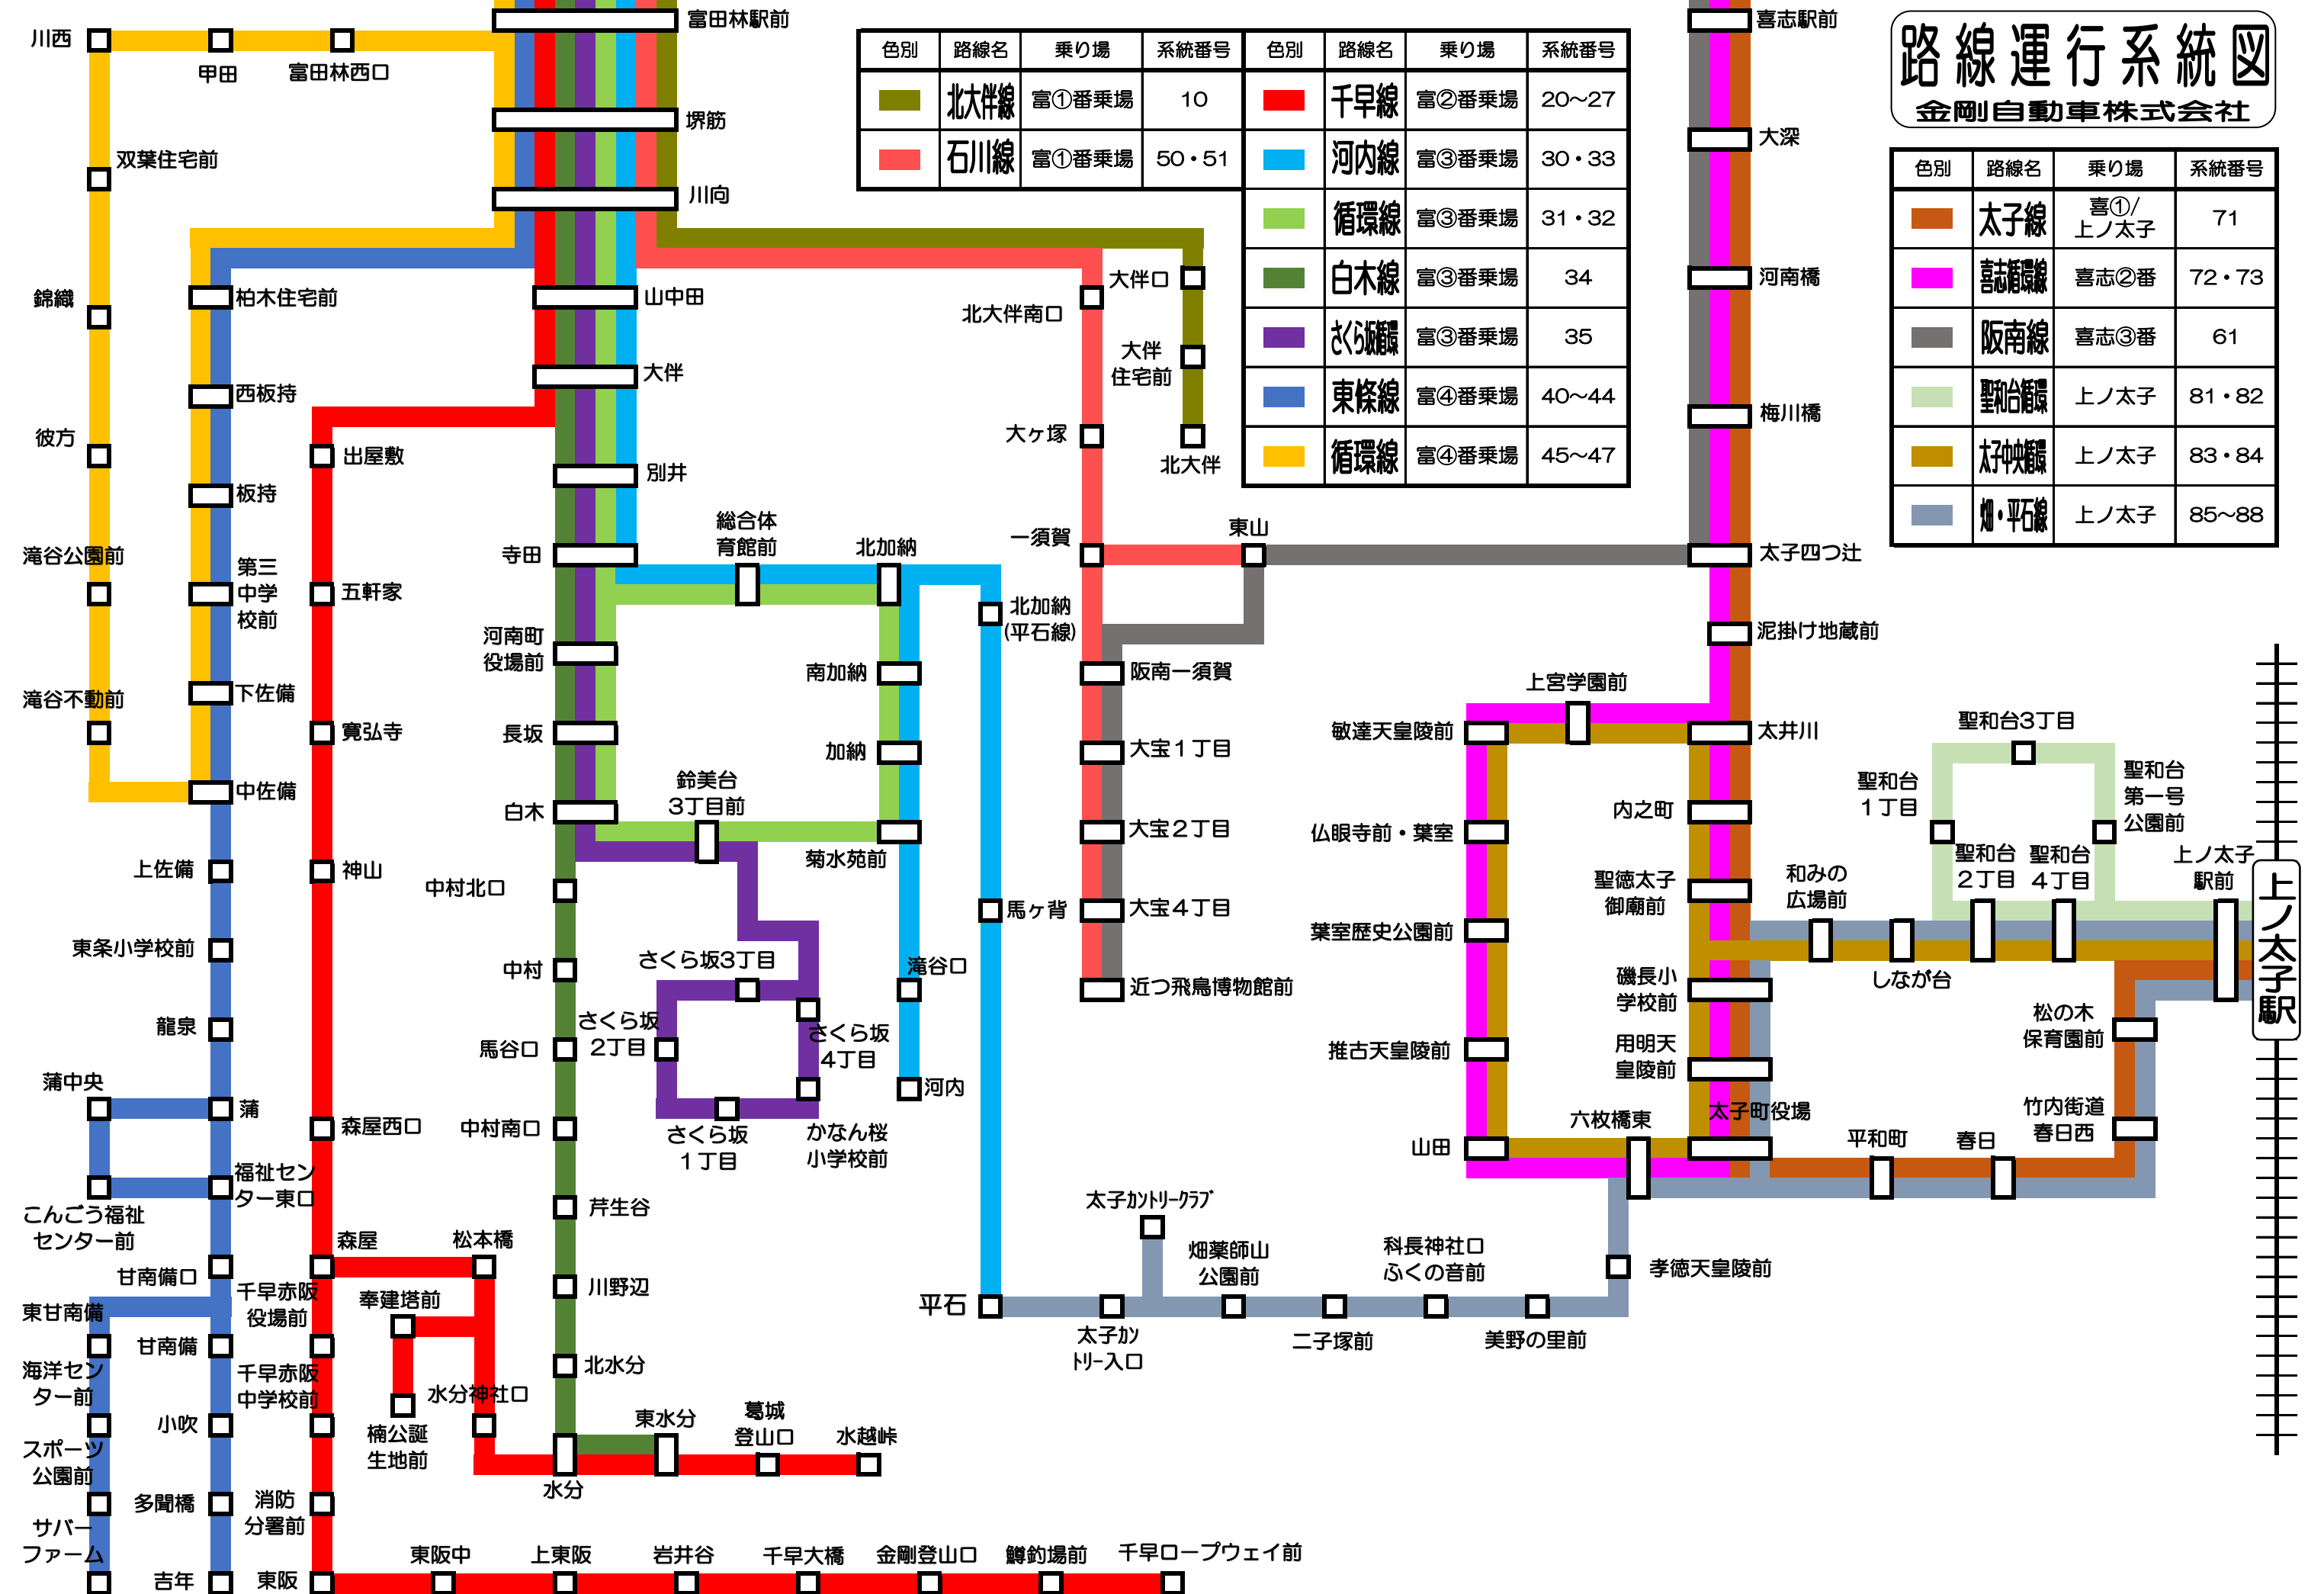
路線運行系統図
金剛自動車株式会社

| 色別 | 路線名 | 乗り場 | 系統番号 | 色別 | 路線名 | 乗り場 | 系統番号 |
|---|---|---|---|---|---|---|---|
| | 北大伴線 | 富①番乗場 | 10 | | 千早線 | 富②番乗場 | 20～27 |
| | 石川線 | 富①番乗場 | 50・51 | | 河内線 | 富③番乗場 | 30・33 |
| | | | | | 循環線 | 富③番乗場 | 31・32 |
| | | | | | 白木線 | 富③番乗場 | 34 |
| | | | | | さくら坂循環線 | 富③番乗場 | 35 |
| | | | | | 東條線 | 富④番乗場 | 40～44 |
| | | | | | 循環線 | 富④番乗場 | 45～47 |

| 色別 | 路線名 | 乗り場 | 系統番号 |
|---|---|---|---|
| | 太子線 | 喜①/上ノ太子 | 71 |
| | 喜志駅循環線 | 喜志②番 | 72・73 |
| | 阪南線 | 喜志③番 | 61 |
| | 聖和台循環線 | 上ノ太子 | 81・82 |
| | 太子中央循環線 | 上ノ太子 | 83・84 |
| | 山田・平石線 | 上ノ太子 | 85～88 |

川西 甲田 富田林西口 富田林駅前 堺筋 川向 双葉住宅前 錦織 柏木住宅前 山中田 大伴 西板持 彼方 出屋敷 板持 別井 滝谷公園前 第三中学校前 寺田 五軒家 河南町役場前 長坂 白木 滝谷不動前 下佐備 寛弘寺 中佐備 上佐備 神山 中村北口 東条小学校前 中村 馬谷口 龍泉 蒲中央 蒲 森屋西口 中村南口 福祉センター東口 こんごう福祉センター前 森屋 松本橋 芹生谷 甘南備口 千早赤阪役場前 奉建塔前 川野辺 東甘南備 甘南備 北水分 海洋センター前 千早赤阪中学校前 楠公誕生地前 水分神社口 小吹 東水分 葛城登山口 水越峠 スポーツ公園前 多聞橋 消防分署前 水分 サバーファーム 吉年 東阪 東阪中 上東阪 岩井谷 千早大橋 金剛登山口 鱒釣場前 千早ロープウェイ前
総合体育館前 北加納 南加納 加納 鈴美台3丁目前 菊水苑前 さくら坂3丁目 さくら坂2丁目 さくら坂4丁目 さくら坂1丁目 かなん桜小学校前 滝谷口 河内 北加納(平石線) 馬ヶ背 平石
大伴口 北大伴南口 大伴住宅前 大ヶ塚 北大伴 一須賀 東山 阪南一須賀 大宝1丁目 大宝2丁目 大宝4丁目 近つ飛鳥博物館前
太子カントリークラブ 畑薬師山公園前 科長神社口ふくの音前 太子カントリー入口 二子塚前 美野の里前 孝徳天皇陵前
喜志駅前 大深 河南橋 梅川橋 太子四つ辻 泥掛け地蔵前 上宮学園前 敏達天皇陵前 太井川 内之町 仏眼寺前・葉室 聖徳太子御廟前 葉室歴史公園前 磯長小学校前 推古天皇陵前 用明天皇陵前 六枚橋東 太子町役場 山田 平和町 春日 竹内街道春日西 松の木保育園前 和みの広場前 しなが台 聖和台3丁目 聖和台1丁目 聖和台第一号公園前 聖和台2丁目 聖和台4丁目 上ノ太子駅前 上ノ太子駅